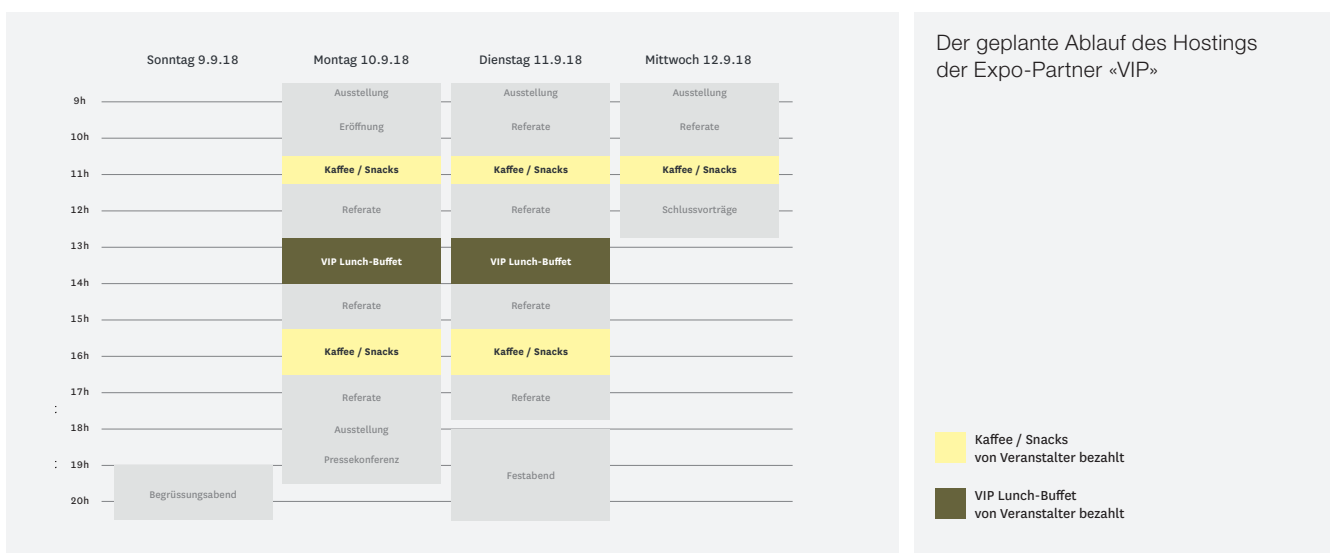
| | Sonntag 9.9.18 | Montag 10.9.18 | Dienstag 11.9.18 | Mittwoch 12.9.18 |
|---|---|---|---|---|
| 9h | | Ausstellung | Ausstellung | Ausstellung |
| 10h | | Eröffnung | Referate | Referate |
| 11h | | Kaffee / Snacks | Kaffee / Snacks | Kaffee / Snacks |
| 12h | | Referate | Referate | Schlussvorträge |
| 13h | | VIP Lunch-Buffet | VIP Lunch-Buffet | |
| 14h | | Referate | Referate | |
| 15h | | | | |
| 16h | | Kaffee / Snacks | Kaffee / Snacks | |
| 17h | | Referate | Referate | |
| 18h | | Ausstellung | | |
| 19h | | Pressekonferenz | Festabend | |
| 20h | Begrüssungsabend | | | |

Der geplante Ablauf des Hostings der Expo-Partner «VIP»

Kaffee / Snacks von Veranstalter bezahlt

VIP Lunch-Buffet von Veranstalter bezahlt